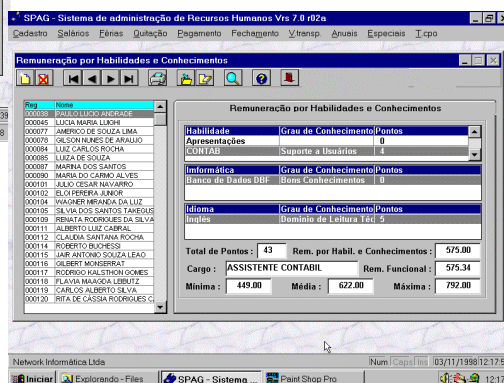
SPAG - Sistema de administração de Recursos Humanos Vrs 7.0 r02a

Cadastro Salários Férias Quitação Pagamento Fechamento V.transp. Anuais Especiais Tcpo

Remuneração por Habilidades e Conhecimentos

| Reg | Nome |
|---|---|
| 000038 | PAULO LUCKI ANDRADE |
| 000045 | LUCIA MARIA LUIOHI |
| 000077 | AMERICO DE SOUZA LIMA |
| 000078 | GILSON NUNES DE ARAUJO |
| 000084 | LUIZ CARLOS ROCHA |
| 000085 | LUIZA DE SOUZA |
| 000087 | MARINA DOS SANTOS |
| 000090 | MARIA DO CARMO ALVES |
| 000101 | JULIO CESAR NAVARRO |
| 000102 | ELOI PEREIRA JUNIOR |
| 000104 | WAGNER MIRANDA DA LUZ |
| 000105 | SILVIA DOS SANTOS TAKEGUS |
| 000109 | RENATA RODRIGUES DA SILVA |
| 000111 | ALBERTO LUIZ CABRAL |
| 000112 | CLAUDIA SANTANA ROCHA |
| 000114 | ROBERTO BUCHESSI |
| 000115 | JAIR ANTONIO SOUZA LEAO |
| 000116 | GILBERT MONSERRAT |
| 000117 | RODRIGO KALSTHON GOMES |
| 000118 | FLAVIA MAAGDA LEBUTZ |
| 000119 | CARLOS ALBERTO SILVA |
| 000120 | RITA DE CÁSSIA RODRIGUES C |

Remuneração por Habilidades e Conhecimentos

| Habilidade | Grau de Conhecimento | Pontos |
|---|---|---|
| Apresentações | | 0 |
| CONTAB | Suporte a Usuários | 4 |

| Informática | Grau de Conhecimento | Pontos |
|---|---|---|
| Banco de Dados DBF | Bons Conhecimentos | 0 |

| Idioma | Grau de Conhecimento | Pontos |
|---|---|---|
| Inglês | Domínio de Leitura Téc | 5 |

Total de Pontos : 43 Rem. por Habil. e Conhecimentos : 575.00

Cargo : ASSISTENTE CONTABIL Rem. Funcional : 575.34

Mínima : 449.00 Média : 622.00 Máxima : 792.00

Network Informática Ltda Num Caps Ins 03/11/1998 12:17:5

Iniciar Explorando - Files SPAG - Sistema ... Paint Shop Pro 12:17